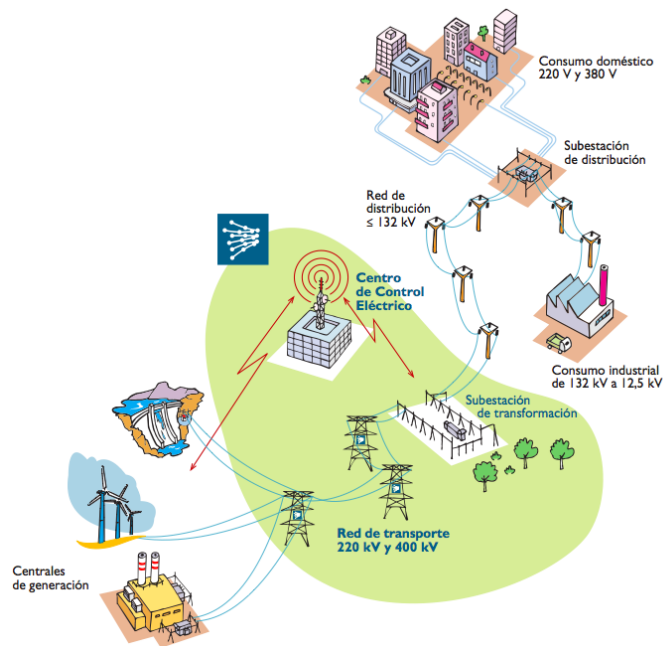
Consumo doméstico
220 V y 380 V

Subestación
de distribución

Red de
distribución
≤ 132 kV

Centro
de Control
Eléctrico

Consumo industrial
de 132 kV a 12,5 kV

Subestación
de transformación

Red de transporte
220 kV y 400 kV

Centrales
de generación